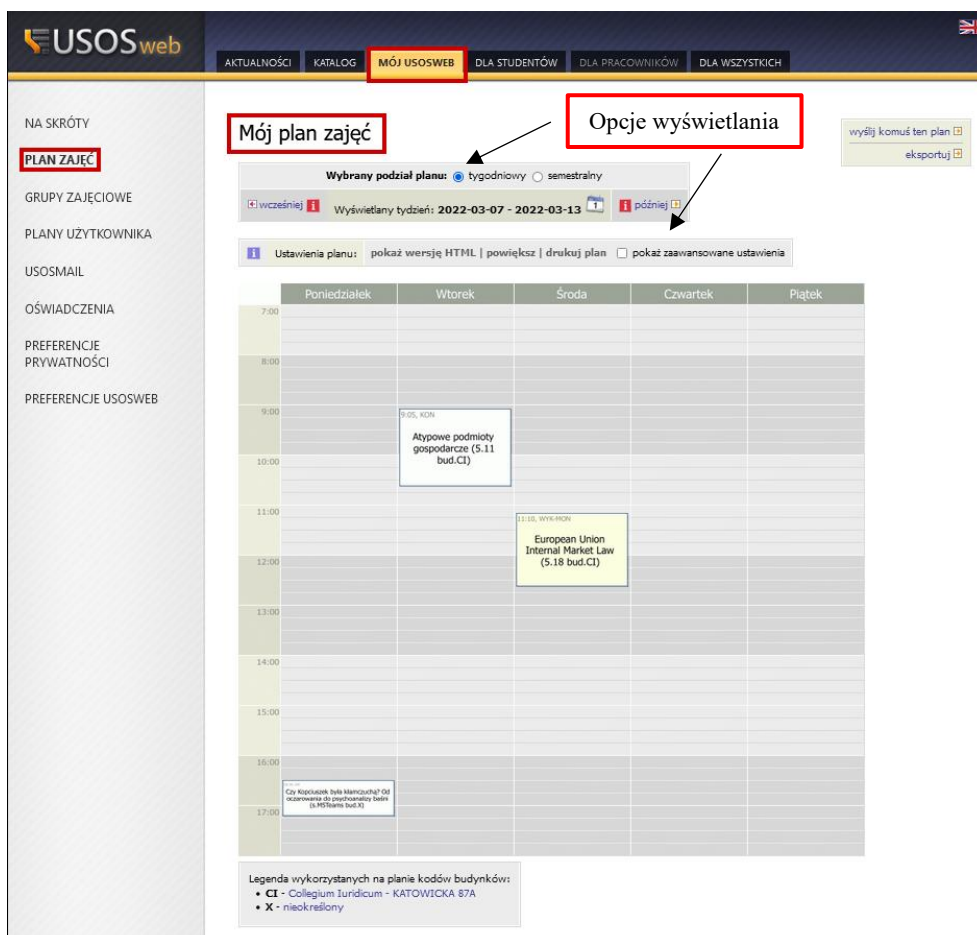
USOSweb

AKTUALNOŚCI | KATALOG | MÓJ USOSWEB | DLA STUDENTÓW | DLA PRACOWNIKÓW | DLA WSZYSTKICH

NA SKRÓTY
PLAN ZAJĘĆ
GRUPY ZAJĘCIOWE
PLANY UŻYTKOWNIKA
USOSMAIL
OŚWIADCZENIA
PREFERENCJE PRYWATNOŚCI
PREFERENCJE USOSWEB

Mój plan zajęć

Opcje wyświetlania

wyślij komuś ten plan
eksportuj

Wybrany podział planu: tygodniowy semestralny

wcześniej Wyświetlany tydzień: 2022-03-07 - 2022-03-13 później

Ustawienia planu: pokaż wersję HTML | powiększ | drukuj plan pokaż zaawansowane ustawienia

| | Poniedziałek | Wtorek | Środa | Czwartek | Piątek |
|---|---|---|---|---|---|
| 7:00 | | | | | |
| 8:00 | | | | | |
| 9:00 | | 9:05, KON Atypowe podmioty gospodarcze (5.11 bud.CI) | | | |
| 10:00 | | | | | |
| 11:00 | | | 11:10, WYK-MON European Union Internal Market Law (5.18 bud.CI) | | |
| 12:00 | | | | | |
| 13:00 | | | | | |
| 14:00 | | | | | |
| 15:00 | | | | | |
| 16:00 | Czy Kopciuszek była kłamczuchą? Od oczarowania do psychoanalizy baśni (s.MSTeams bud.X) | | | | |
| 17:00 | | | | | |

Legenda wykorzystanych na planie kodów budynków:
• CI - Collegium Iuridicum - KATOWICKA 87A
• X - nieokreślony